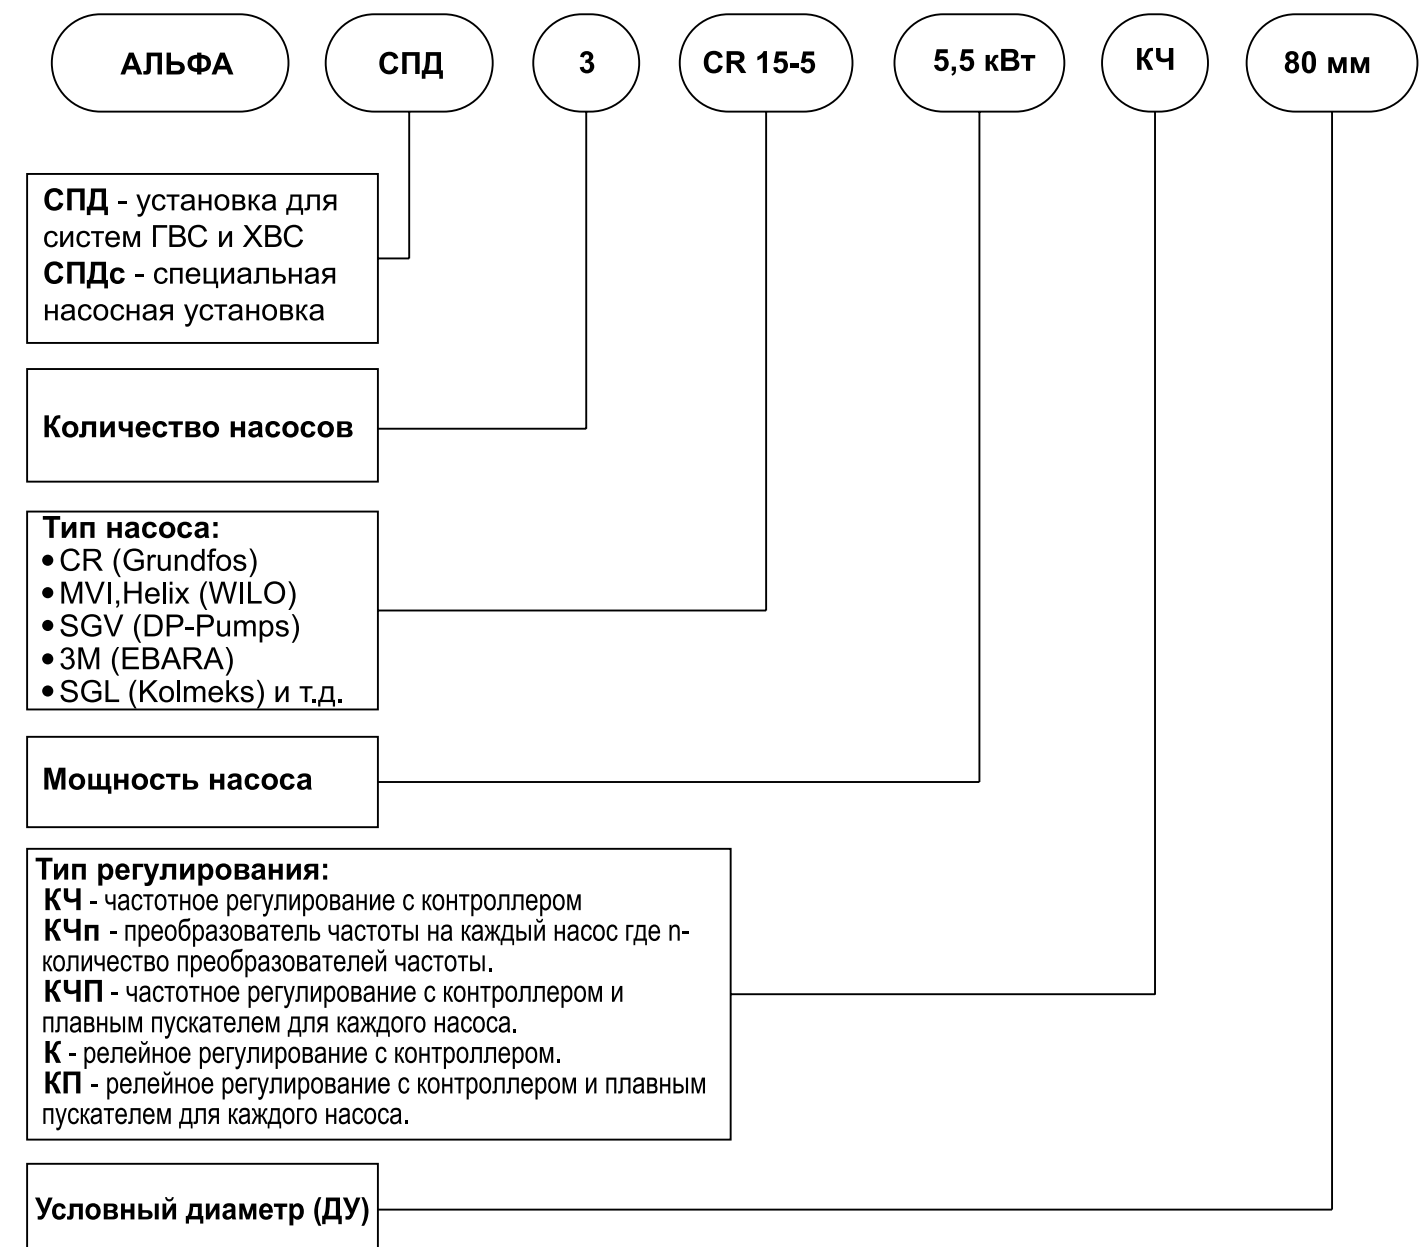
АЛЬФА

СПД

3

CR 15-5

5,5 кВт

КЧ

80 мм

**СПД** - установка для систем ГВС и ХВС
**СПДс** - специальная насосная установка

Количество насосов

Тип насоса:
• CR (Grundfos)
• MVI,Helix (WILO)
• SGV (DP-Pumps)
• 3M (EBARA)
• SGL (Kolmeks) и т.д.

Мощность насоса

Тип регулирования:
КЧ - частотное регулирование с контроллером
КЧп - преобразователь частоты на каждый насос где n-количество преобразователей частоты.
КЧП - частотное регулирование с контроллером и плавным пускателем для каждого насоса.
К - релейное регулирование с контроллером.
КП - релейное регулирование с контроллером и плавным пускателем для каждого насоса.

Условный диаметр (ДУ)